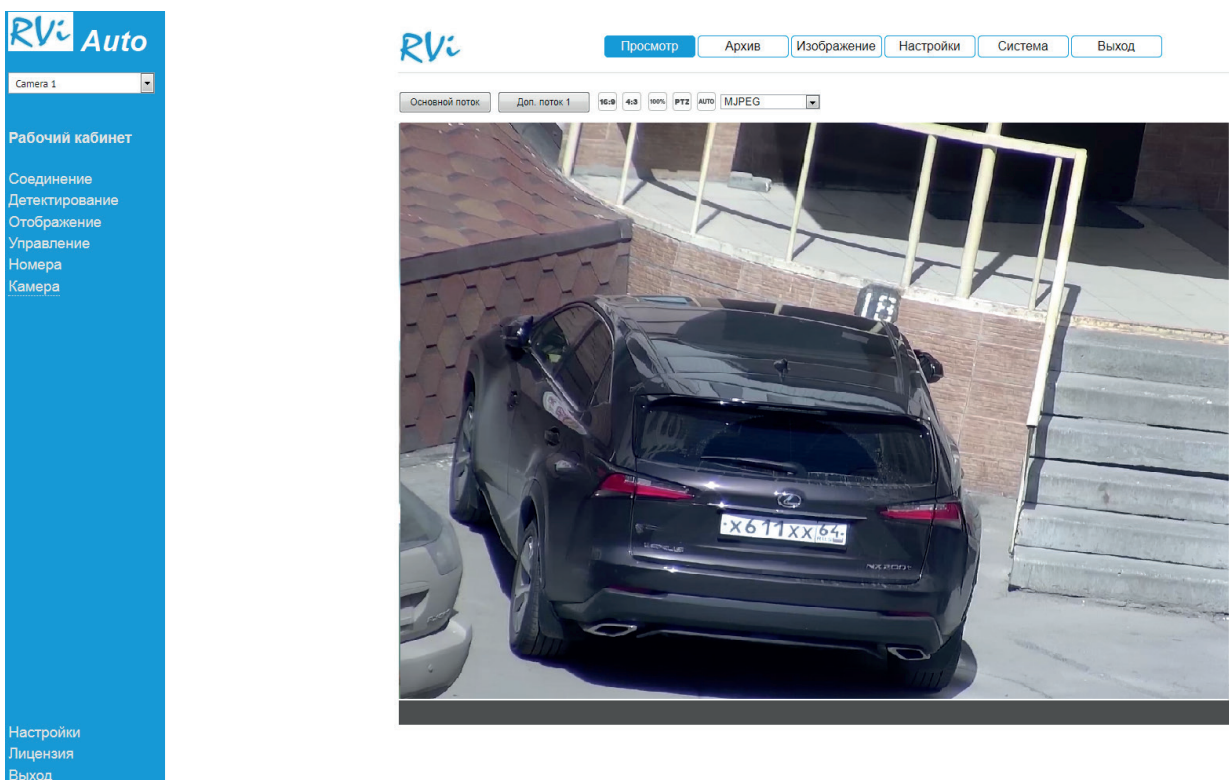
RVi Auto

Camera 1

Рабочий кабинет

Соединение
Детектирование
Отображение
Управление
Номера
Камера

Настройки
Лицензия
Выход

RVi

Просмотр Архив Изображение Настройки Система Выход

Основной поток Доп. поток 1 16:9 4:3 100% PTZ AUTO MJPEG

18

х611хх64

NX 200t